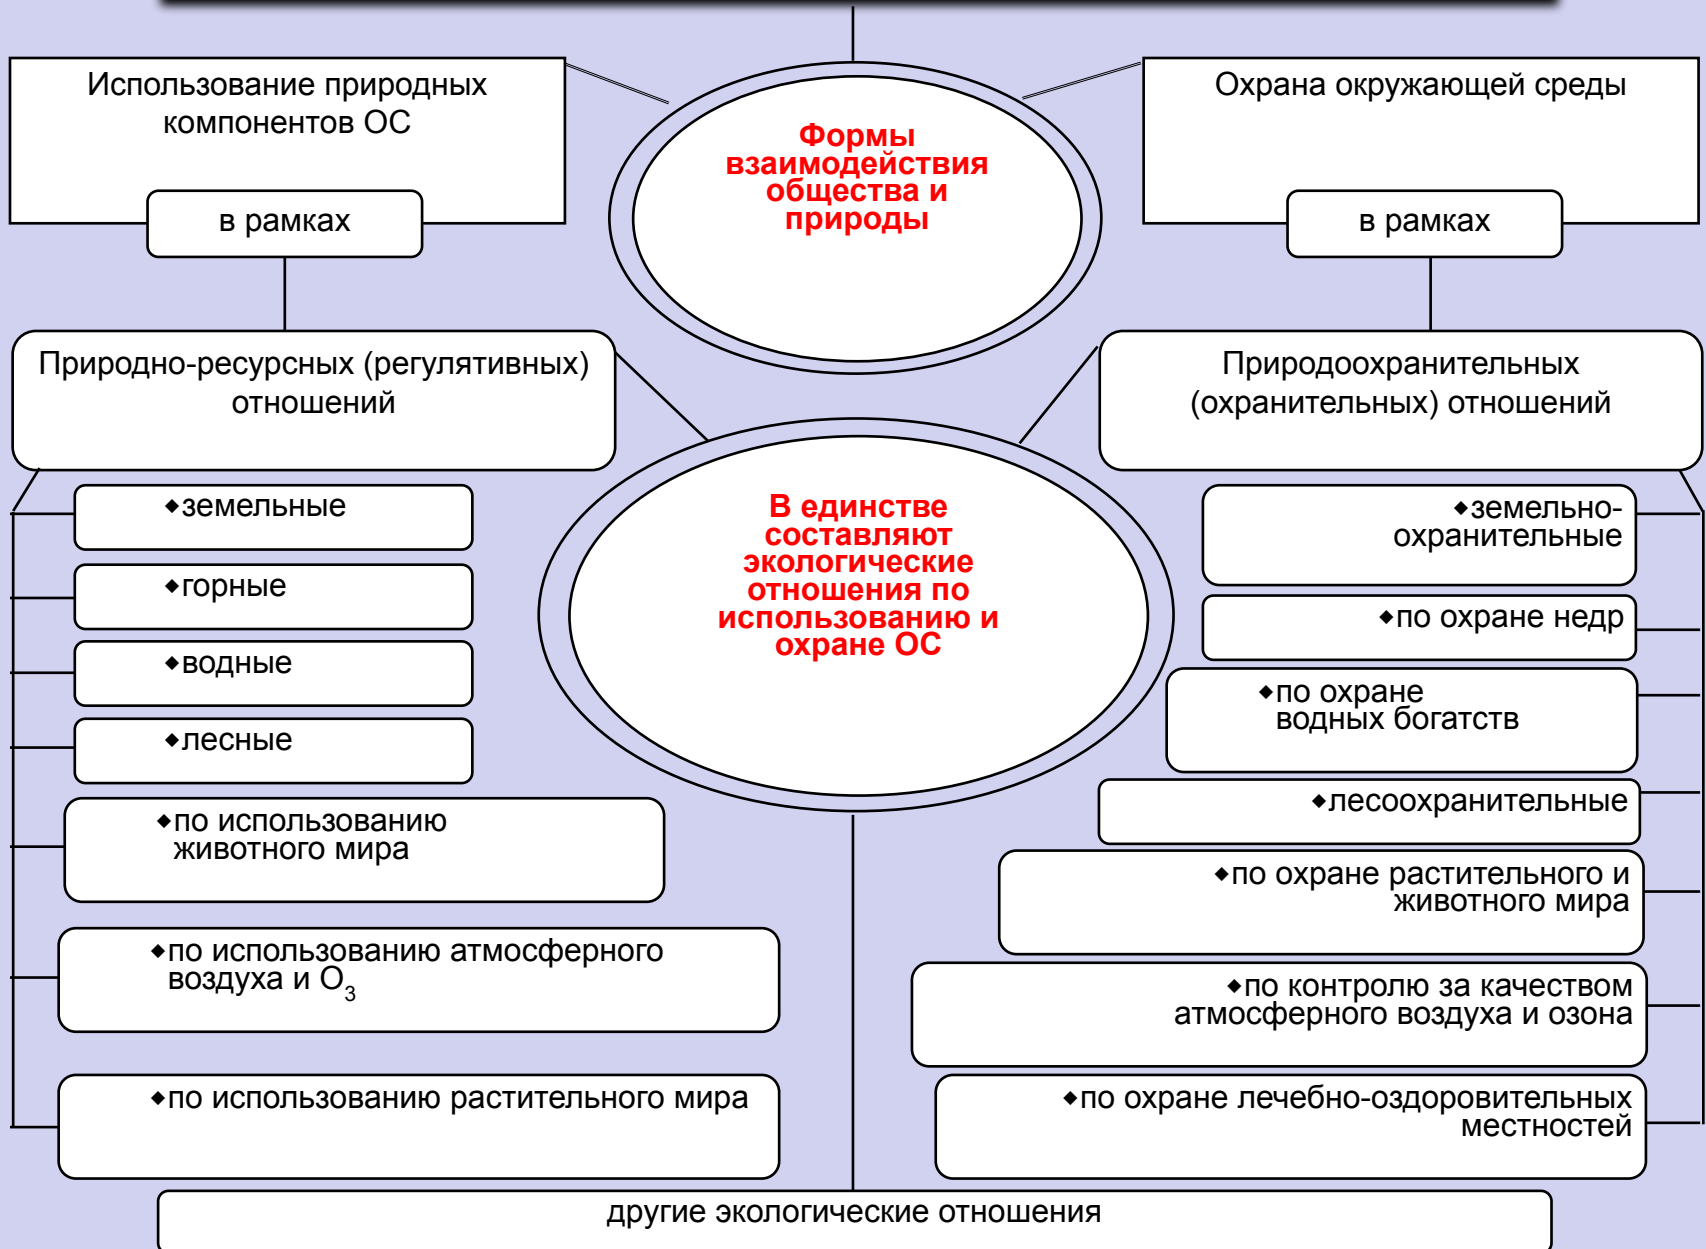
Использование природных компонентов ОС

в рамках

Формы взаимодействия общества и природы

Охрана окружающей среды

в рамках

Природно-ресурсных (регулятивных) отношений

Природоохранительных (охранительных) отношений

В единстве составляют экологические отношения по использованию и охране ОС

◆земельные

◆горные

◆водные

◆лесные

◆по использованию животного мира

◆по использованию атмосферного воздуха и $O_3$

◆по использованию растительного мира

◆земельно-охранительные

◆по охране недр

◆по охране водных богатств

◆лесоохранительные

◆по охране растительного и животного мира

◆по контролю за качеством атмосферного воздуха и озона

◆по охране лечебно-оздоровительных местностей

другие экологические отношения